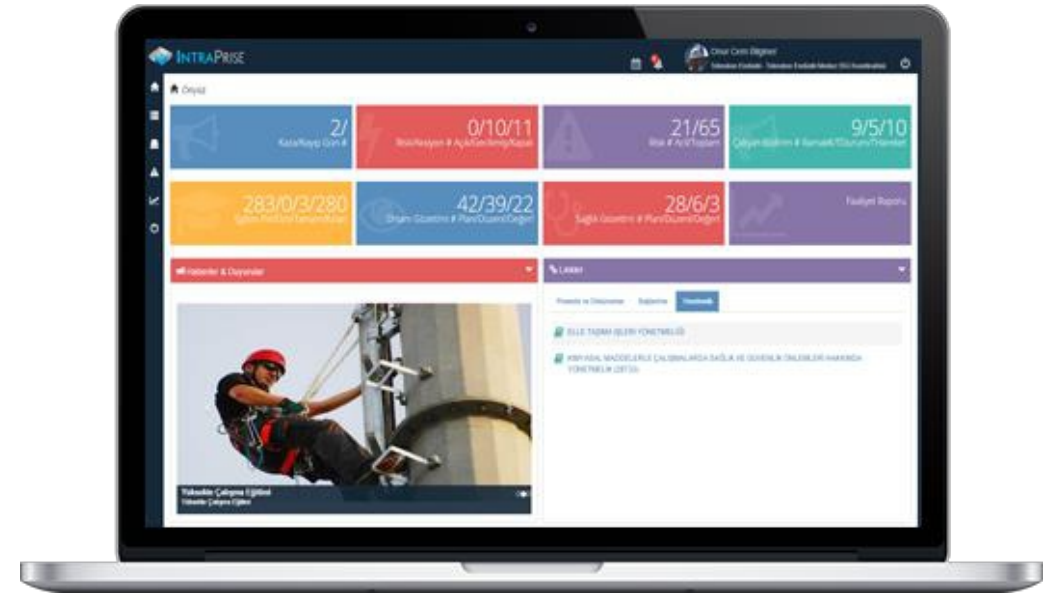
INTRAPRISE

Onur Cem Bilgineer
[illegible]

Önyüz

2/
Kaza/Kayıp Gün #

0/10/11
Risk/Aksiyon # Açık/Gecikmiş/Kapalı

21/65
Risk # Acil/Toplam

9/5/10
Çalışan Bildirim # Bamalık/Tutanak/Talepler

283/0/3/280
Eğitim Plan/Devam/Tamamlanan

42/39/22
Ortam Gözetimi # Plan/Düzenli/Değerl

28/6/3
Sağlık Gözetimi # Plan/Düzenli/Değerl

Faaliyet Raporu

Haberler & Duyurular

Linkler

Prosedür ve Dokümanlar
Bağlantılar
Yönetmelik

ELLE TAŞIMA İŞLERİ YÖNETMELİĞİ

KİMYASAL MADDELERLE ÇALIŞMALARDA SAĞLIK VE GÜVENLİK ÖNLEMLERİ HAKKINDA YÖNETMELİK (2013)

Yüksekte Çalışma Eğitimi
Yüksekte Çalışma Eğitimi